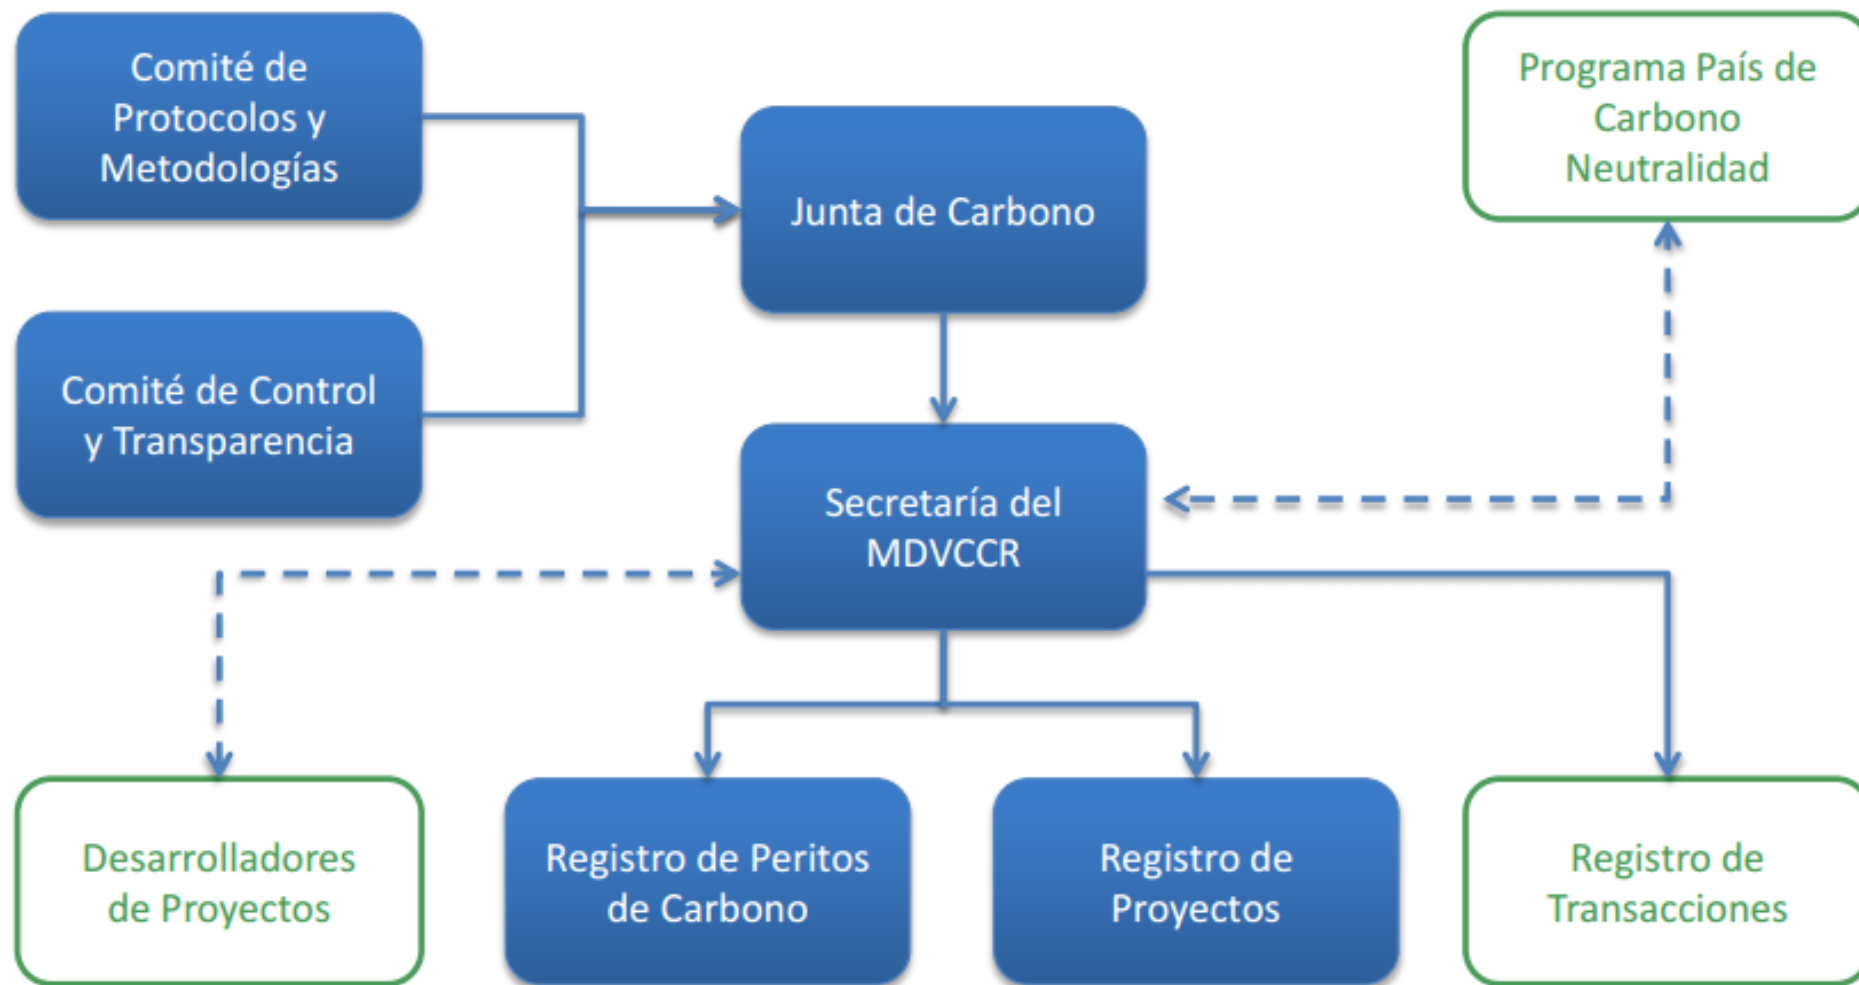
Comité de Protocolos y Metodologías

Comité de Control y Transparencia

Junta de Carbono

Programa País de Carbono Neutralidad

Secretaría del MDVCCR

Desarrolladores de Proyectos

Registro de Peritos de Carbono

Registro de Proyectos

Registro de Transacciones